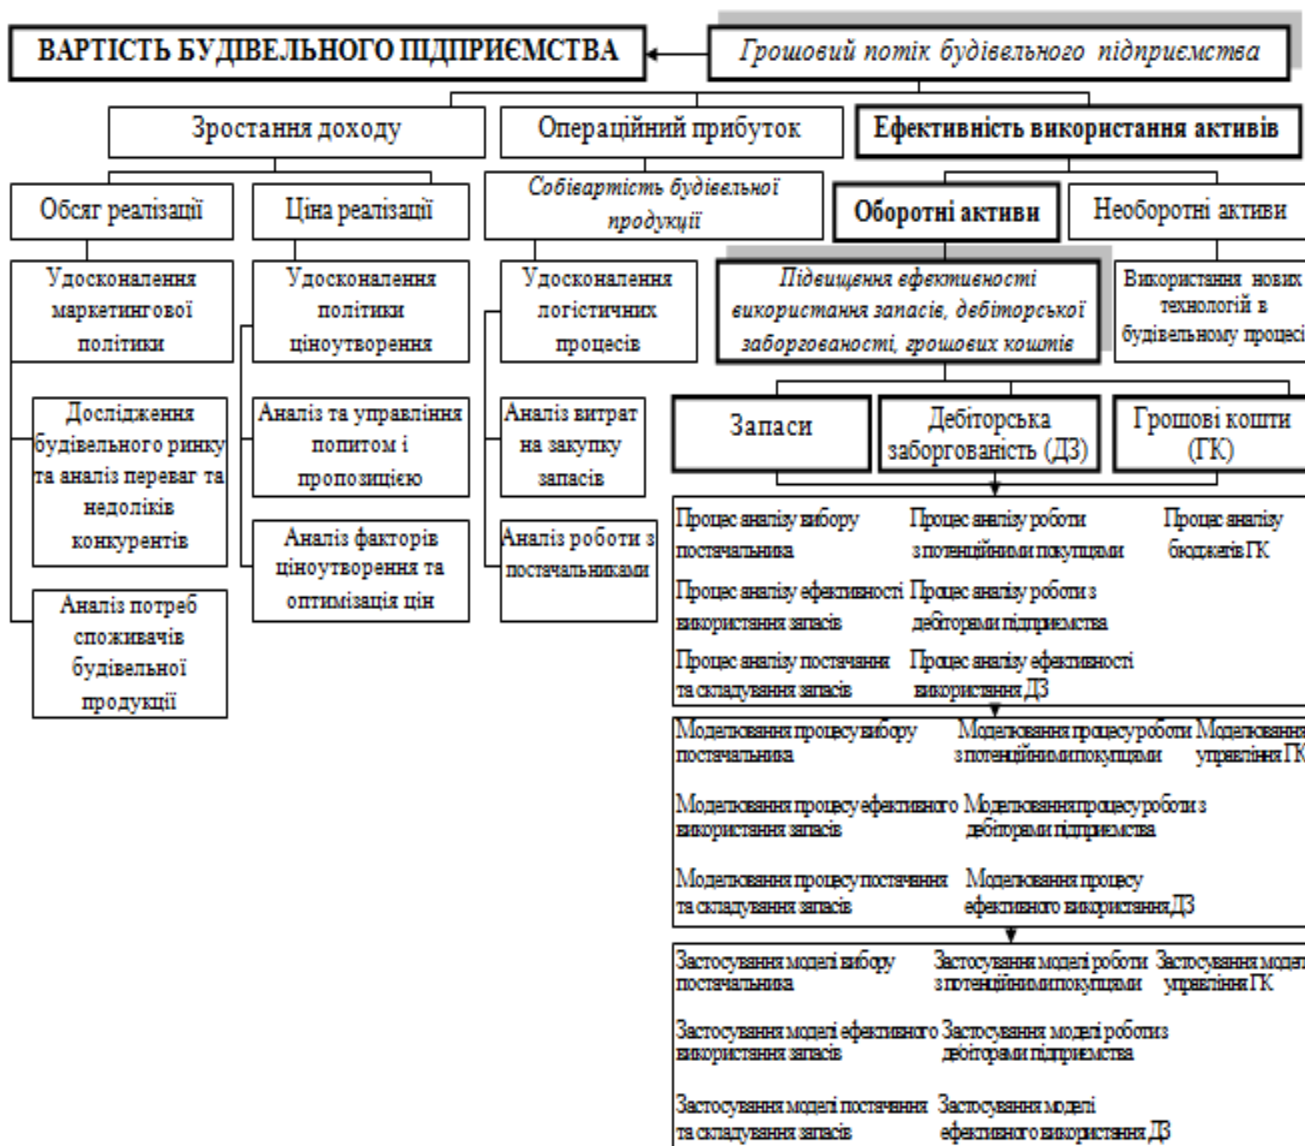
ВАРТІСТЬ БУДІВЕЛЬНОГО ПІДПРИЄМСТВА

Грошовий потік будівельного підприємства

Зростання доходу

Операційний прибуток

Ефективність використання активів

Обсяг реалізації

Ціна реалізації

Собівартість будівельної продукції

Оборотні активи

Необоротні активи

Удосконалення маркетингової політики

Удосконалення політики ціноутворення

Удосконалення логістичних процесів

Підвищення ефективності використання запасів, дебіторської заборгованості, грошових коштів

Використання нових технологій в будівельному процесі

Дослідження будівельного ринку та аналіз переваг та недоліків конкурентів

Аналіз та управління попитом і пропозицією

Аналіз витрат на закупку запасів

Запаси

Дебіторська заборгованість (ДЗ)

Грошові кошти (ГК)

Аналіз факторів ціноутворення та оптимізація цін

Аналіз роботи з постачальниками

Аналіз потреб споживачів будівельної продукції

Процес аналізу вибору постачальника

Процес аналізу роботи з потенційними покупцями

Процес аналізу бюджетів ГК

Процес аналізу ефективності використання запасів

Процес аналізу роботи з дебіторами підприємства

Процес аналізу постачання та складування запасів

Процес аналізу ефективності використання ДЗ

Моделювання процесу вибору постачальника

Моделювання процесу роботи з потенційними покупцями

Моделювання управління ГК

Моделювання процесу ефективного використання запасів

Моделювання процесу роботи з дебіторами підприємства

Моделювання процесу постачання та складування запасів

Моделювання процесу ефективного використання ДЗ

Застосування моделі вибору постачальника

Застосування моделі роботи з потенційними покупцями

Застосування моделі управління ГК

Застосування моделі ефективного використання запасів

Застосування моделі роботи з дебіторами підприємства

Застосування моделі постачання та складування запасів

Застосування моделі ефективного використання ДЗ